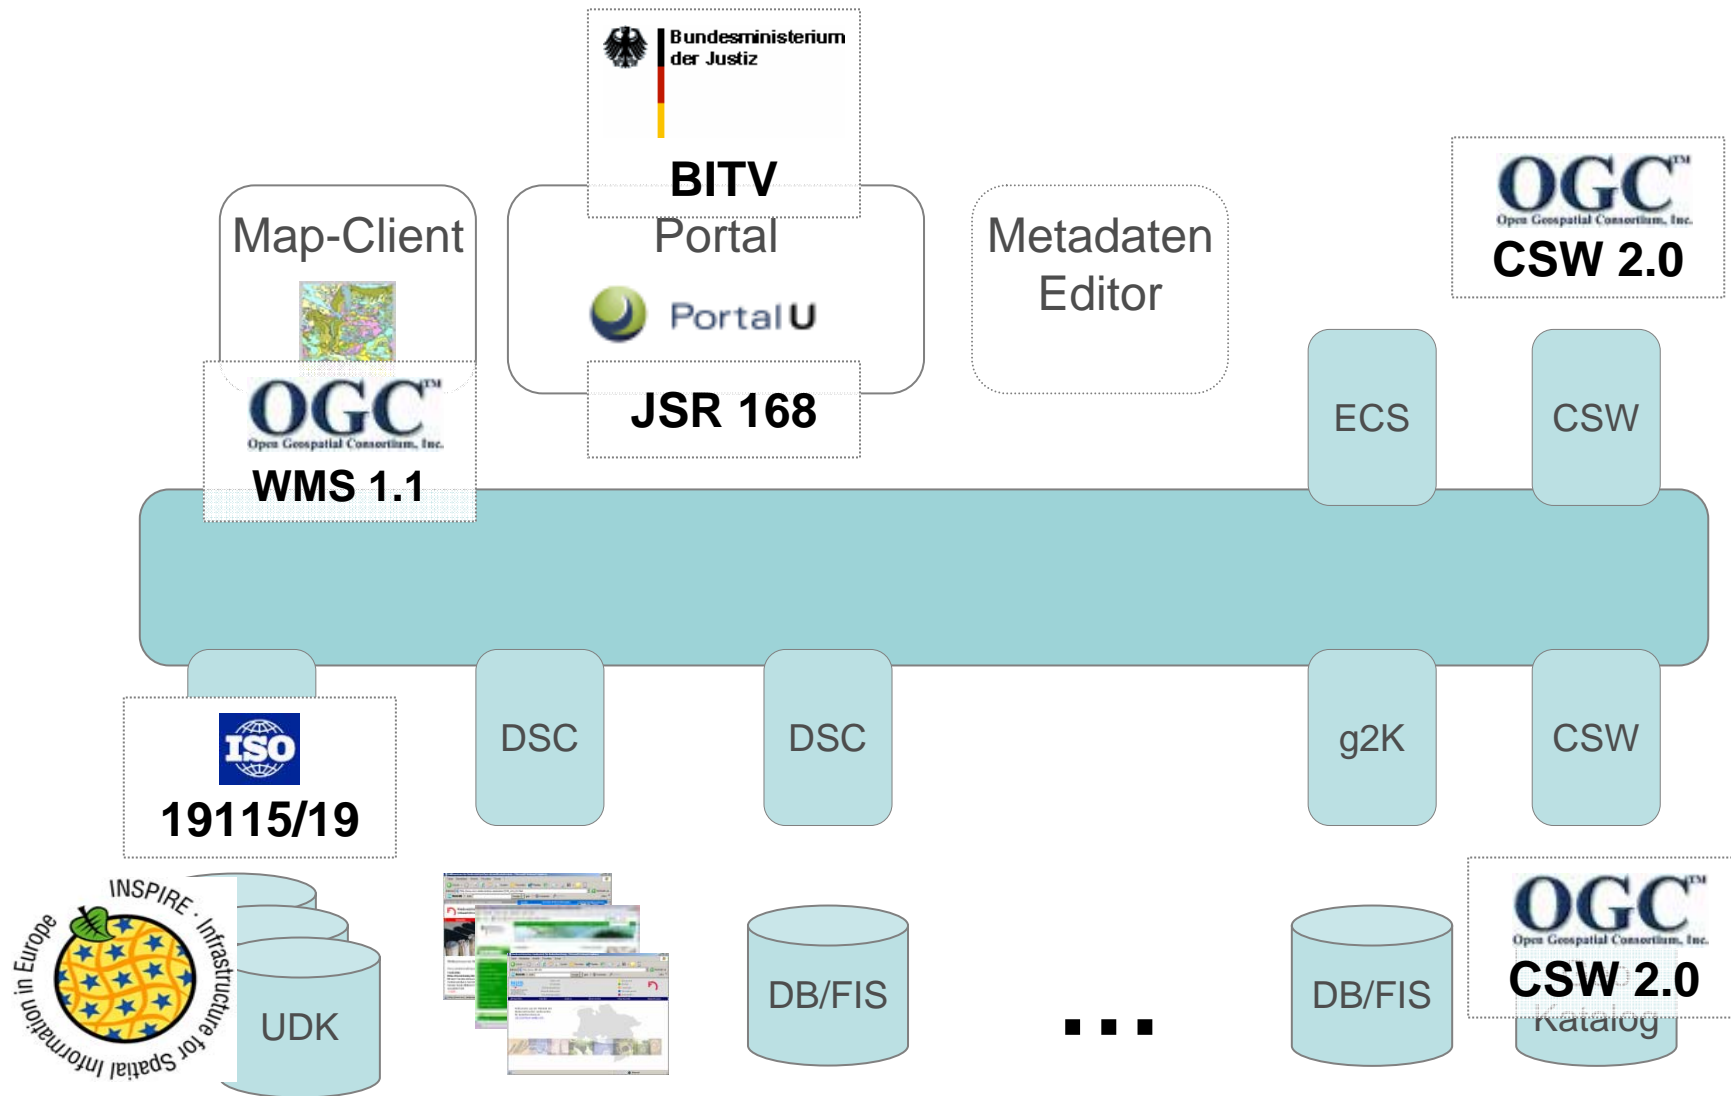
Bundesministerium der Justiz

BITV

Map-Client

Portal

PortalU

Metadaten Editor

OGC™
Open Geospatial Consortium, Inc.
CSW 2.0

OGC™
Open Geospatial Consortium, Inc.
WMS 1.1

JSR 168

ECS

CSW

ISO
19115/19

DSC

DSC

g2K

CSW

INSPIRE · Infrastructure for Spatial Information in Europe

UDK

DB/FIS

...

DB/FIS

OGC™
Open Geospatial Consortium, Inc.
CSW 2.0

Katalog